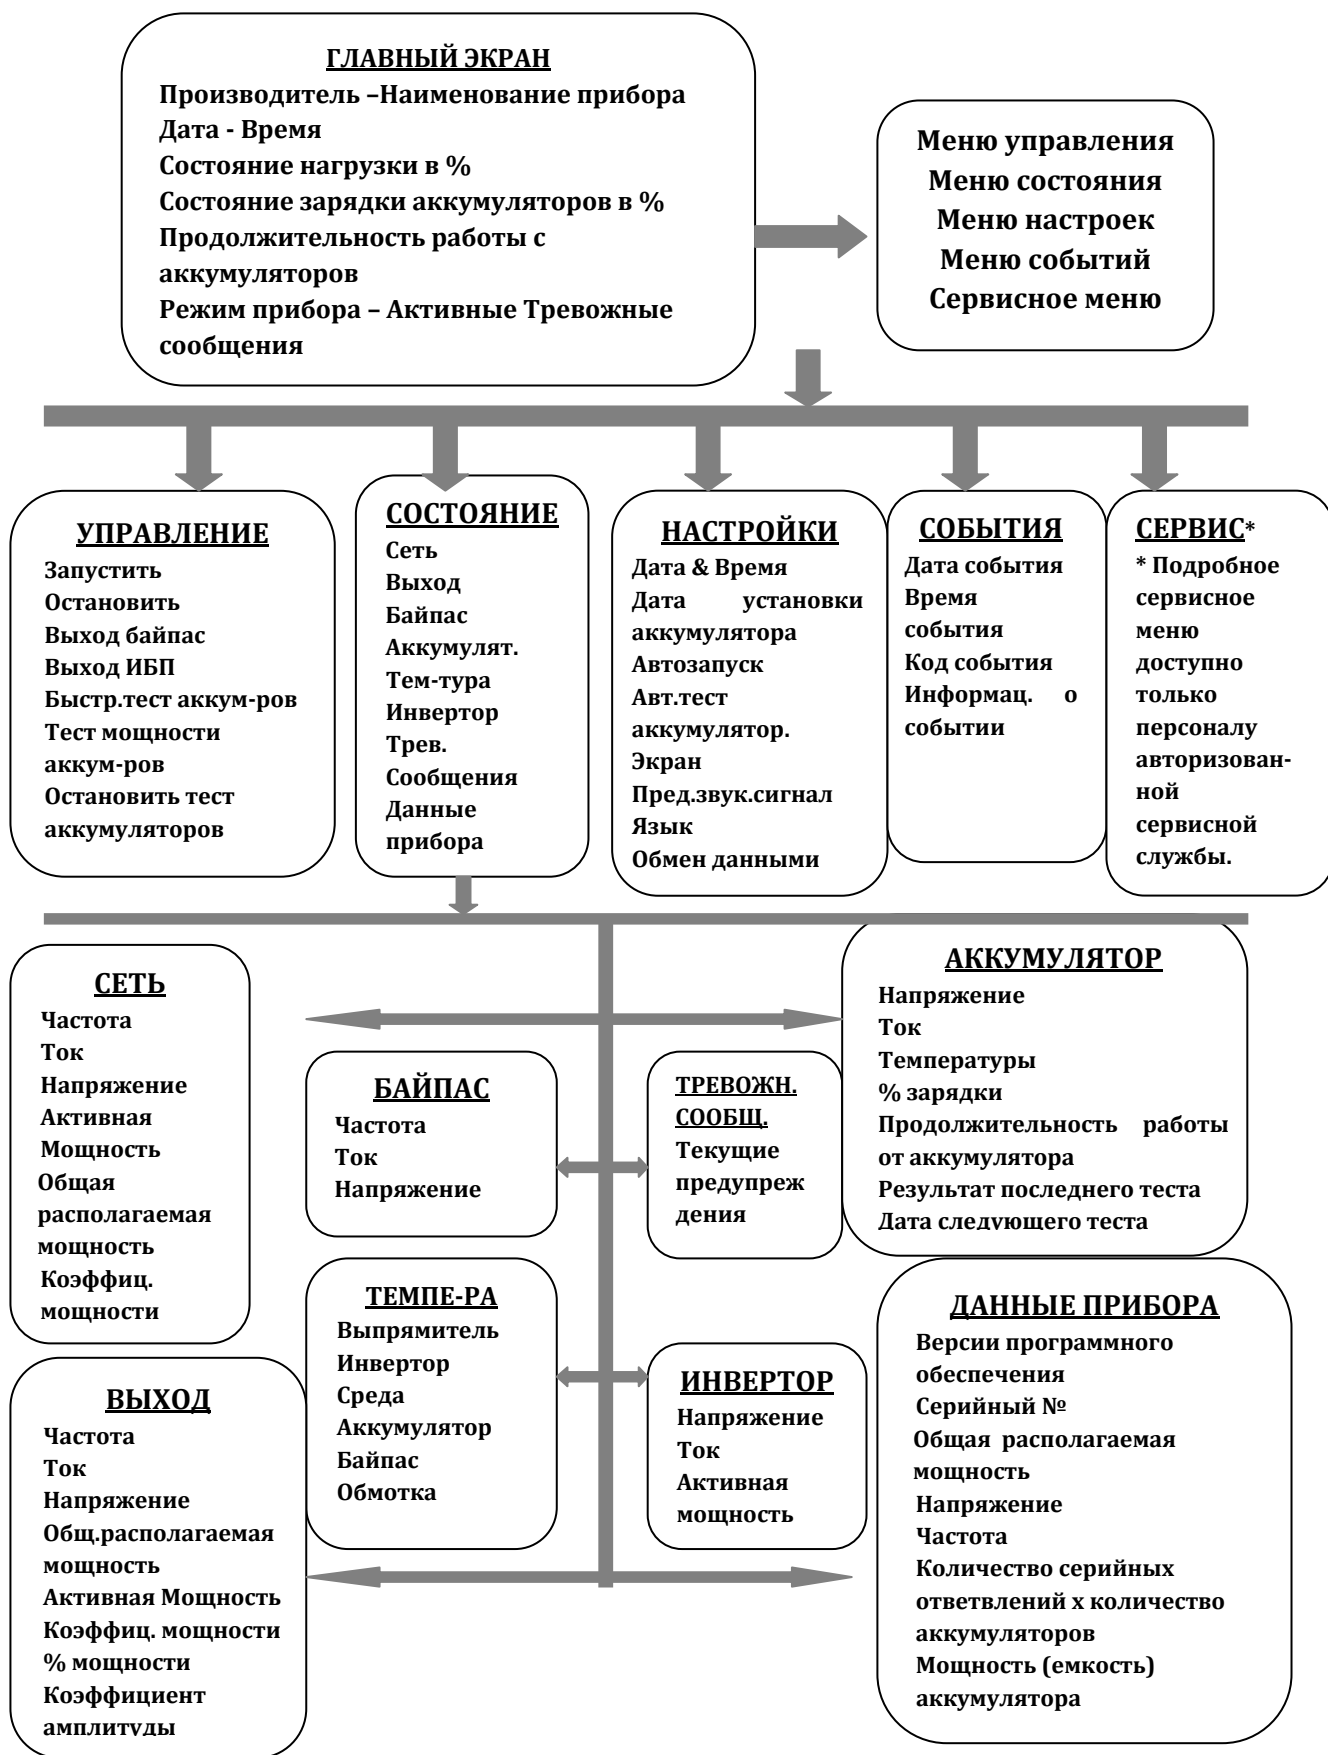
ГЛАВНЫЙ ЭКРАН
Производитель –Наименование прибора
Дата - Время
Состояние нагрузки в %
Состояние зарядки аккумуляторов в %
Продолжительность работы с аккумуляторов
Режим прибора – Активные Тревожные сообщения

Меню управления
Меню состояния
Меню настроек
Меню событий
Сервисное меню

УПРАВЛЕНИЕ
Запустить
Остановить
Выход байпас
Выход ИБП
Быстр.тест аккум-ров
Тест мощности аккум-ров
Остановить тест аккумуляторов

СОСТОЯНИЕ
Сеть
Выход
Байпас
Аккумулят.
Тем-тура
Инвертор
Трев. Сообщения
Данные прибора

НАСТРОЙКИ
Дата & Время
Дата установки аккумулятора
Автозапуск
Авт.тест аккумулятор.
Экран
Пред.звук.сигнал
Язык
Обмен данными

СОБЫТИЯ
Дата события
Время события
Код события
Информац. о событии

СЕРВИС*
* Подробное сервисное меню доступно только персоналу авторизованной сервисной службы.

СЕТЬ
Частота
Ток
Напряжение
Активная Мощность
Общая располагаемая мощность
Коэффиц. мощности

АККУМУЛЯТОР
Напряжение
Ток
Температуры
% зарядки
Продолжительность работы от аккумулятора
Результат последнего теста
Дата следующего теста

БАЙПАС
Частота
Ток
Напряжение

ТРЕВОЖН. СООБЩ.
Текущие предупреждения

ТЕМПЕ-РА
Выпрямитель
Инвертор
Среда
Аккумулятор
Байпас
Обмотка

ИНВЕРТОР
Напряжение
Ток
Активная мощность

ДАННЫЕ ПРИБОРА
Версии программного обеспечения
Серийный №
Общая располагаемая мощность
Напряжение
Частота
Количество серийных ответвлений х количество аккумуляторов
Мощность (емкость) аккумулятора

ВЫХОД
Частота
Ток
Напряжение
Общ.располагаемая мощность
Активная Мощность
Коэффиц. мощности
% мощности
Коэффициент амплитуды